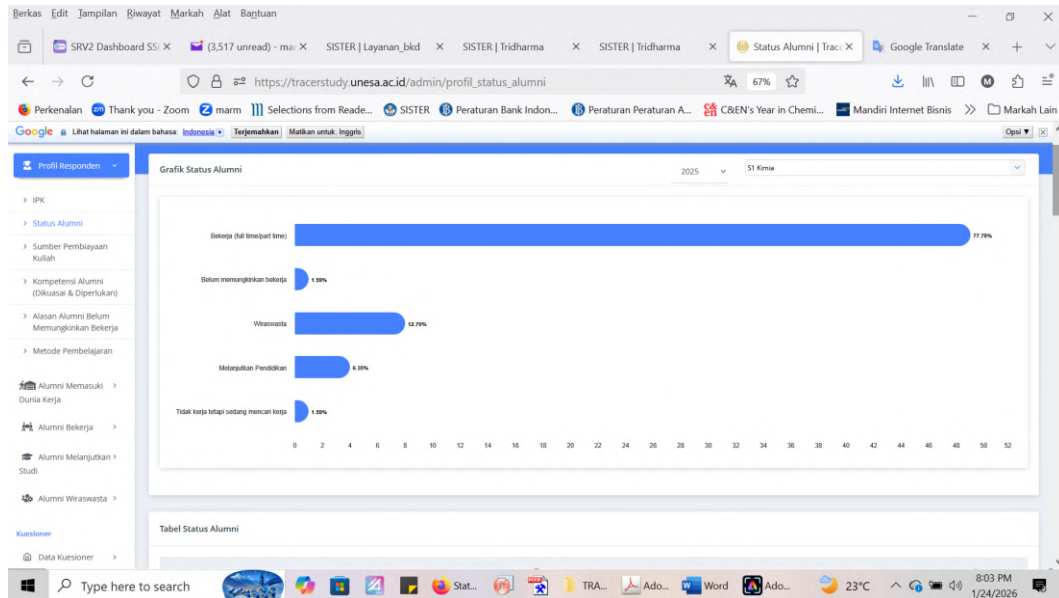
Berkas Edit Tampilan Riwayat Markah Alat Bantuan

SRV2 Dashboard SS × (3,517 unread) - ma × SISTER | Layanan_bkd × SISTER | Tridharma × SISTER | Tridharma × Status Alumni | Trac × Google Translate ×

https://tracerstudy.unesa.ac.id/admin/profil_status_alumni 67%

Perkenalan Thank you - Zoom marm Selections from Reade... SISTER Peraturan Bank Indon... Peraturan Peraturan A... C&EN's Year in Chemi... Mandiri Internet Bisnis Markah Lain

Google Lihat halaman ini dalam bahasa: Indonesia Terjemahkan Matikan untuk: Inggris Opsi ▼

Profil Responden

> IPK
> Status Alumni
> Sumber Pembiayaan Kuliah
> Kompetensi Alumni (Dikuasai & Diperlukan)
> Alasan Alumni Belum Memungkinkan Bekerja
> Metode Pembelajaran

Alumni Memasuki Dunia Kerja
Alumni Bekerja
Alumni Melanjutkan Studi
Alumni Wiraswasta

Kuesioner
Data Kuesioner

Grafik Status Alumni 2025 S1 Kimia

Bekerja (full time/part time) 77.78%
Belum memungkinkan bekerja 1.59%
Wiraswasta 12.70%
Melanjutkan Pendidikan 6.35%
Tidak kerja tetapi sedang mencari kerja 1.59%

0 2 4 6 8 10 12 14 16 18 20 22 24 26 28 30 32 34 36 38 40 42 44 46 48 50 52

Tabel Status Alumni

Type here to search Stat... TRA... Ado... Word Ado... 23°C 8:03 PM 1/24/2026